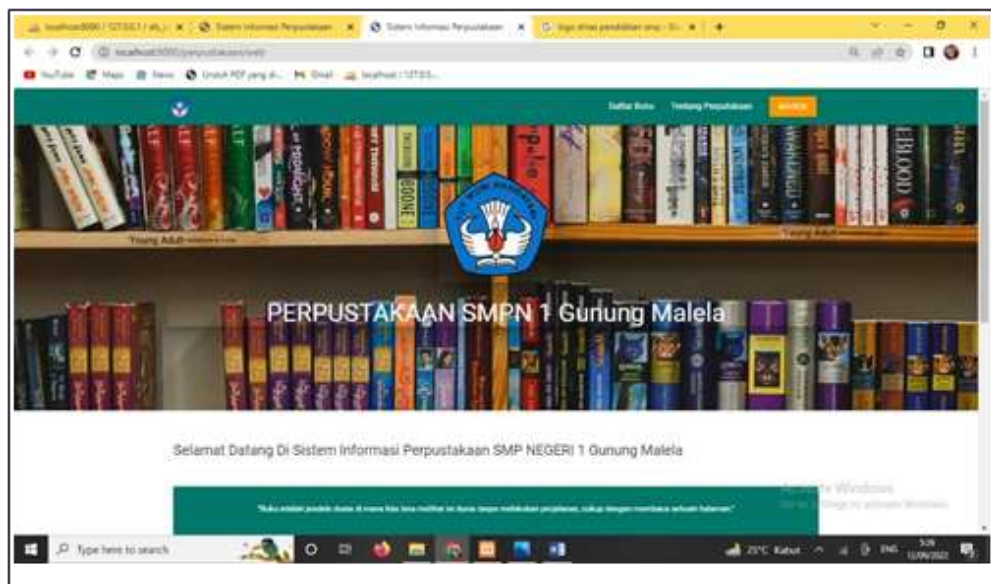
localhost:8080 / 127.0.0.1 / eli... | Sistem Informasi Perpustakaan | Sistem Informasi Perpustakaan | logo dinas pendidikan smp - Go...

localhost:8080/perpustakaan/web

YouTube Maps News Unduh PDF yang di... Gmail localhost / 127.0.0...

Daftar Buku Tentang Perpustakaan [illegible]

PERPUSTAKAAN SMPN 1 Gunung Malela

Selamat Datang Di Sistem Informasi Perpustakaan SMP NEGERI 1 Gunung Malela

"Buku adalah jendela dunia di mana kita bisa melihat isi dunia tanpa melakukan perjalanan, cukup dengan membaca sebuah halaman."

Activate Windows
Go to Settings to activate Windows.

Type here to search

25°C Kabut ENG 5:26 12/09/2022